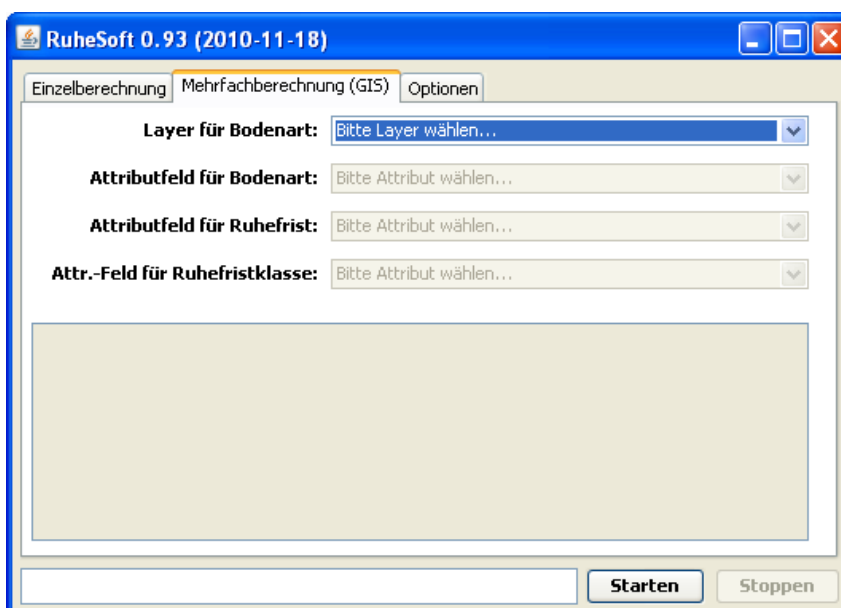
RuheSoft 0.93 (2010-11-18)

Einzelberechnung | Mehrfachberechnung (GIS) | Optionen

Layer für Bodenart: Bitte Layer wählen...

Attributfeld für Bodenart: Bitte Attribut wählen...

Attributfeld für Ruhefrist: Bitte Attribut wählen...

Attr.-Feld für Ruhefristklasse: Bitte Attribut wählen...

Starten | Stoppen